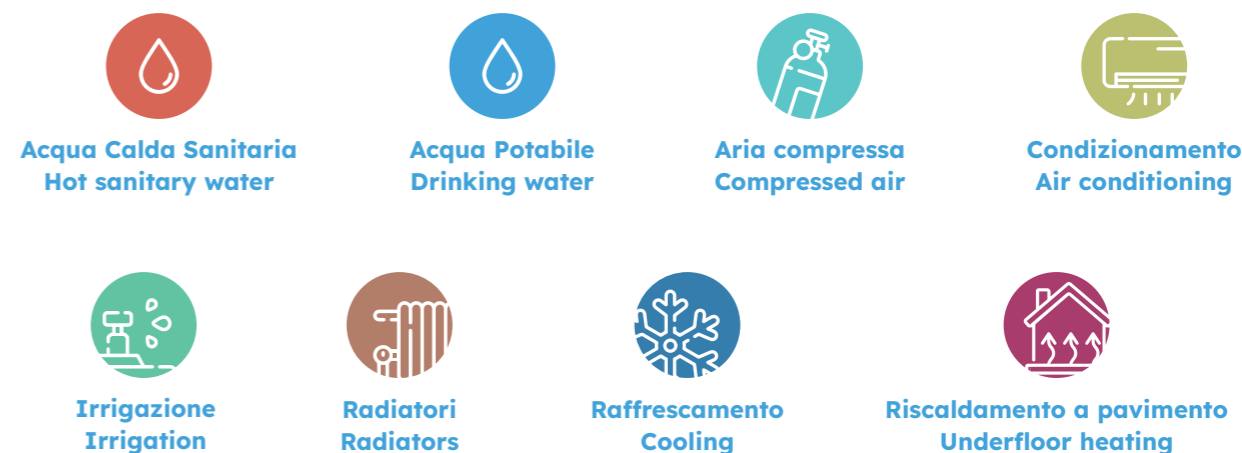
Acqua Calda Sanitaria
Hot sanitary water

Acqua Potabile
Drinking water

Aria compressa
Compressed air

Condizionamento
Air conditioning

Irrigazione
Irrigation

Radiatori
Radiators

Raffrescamento
Cooling

Riscaldamento a pavimento
Underfloor heating